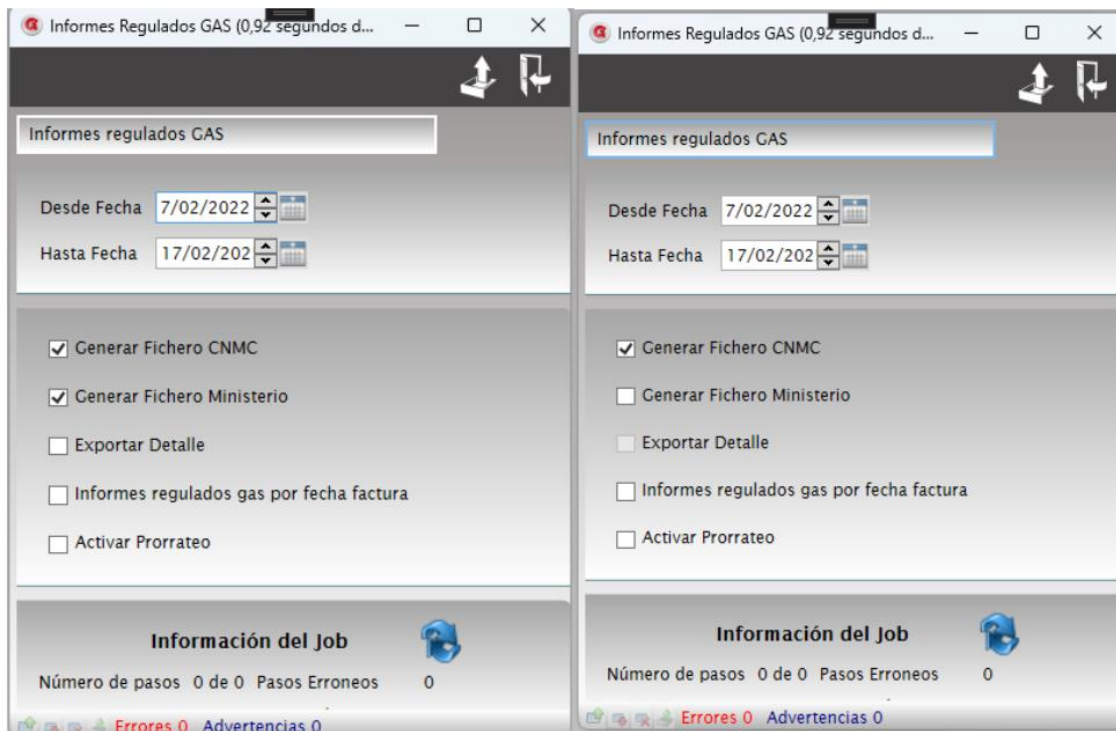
Informes Regulados GAS (0,92 segundos d...

Informes regulados GAS

Desde Fecha 7/02/2022

Hasta Fecha 17/02/202

Generar Fichero CNMC

Generar Fichero Ministerio

Exportar Detalle

Informes regulados gas por fecha factura

Activar Prorrateo

Información del Job

Número de pasos 0 de 0 Pasos Erroneos 0

Errores 0 Advertencias 0

Informes Regulados GAS (0,92 segundos d...

Informes regulados GAS

Desde Fecha 7/02/2022

Hasta Fecha 17/02/202

Generar Fichero CNMC

Generar Fichero Ministerio

Exportar Detalle

Informes regulados gas por fecha factura

Activar Prorrateo

Información del Job

Número de pasos 0 de 0 Pasos Erroneos 0

Errores 0 Advertencias 0